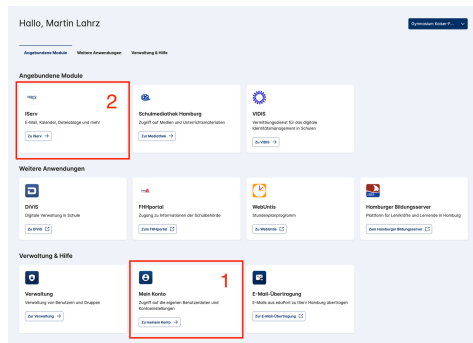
Hallo, Martin Lahrz

Gymnasium Kaiser-F...

Angebundene Module Weitere Anwendungen Verwaltung & Hilfe

Angebundene Module

IServ
E-Mail, Kalender, Dateiablage und mehr
Zu IServ →

2

Schulmediathek Hamburg
Zugriff auf Medien und Unterrichtsmaterialien
Zur Mediathek →

VIDIS
Vermittlungsdienst für das digitale Identitätsmanagement in Schulen
Zu VIDIS →

Weitere Anwendungen

DIVIS
Digitale Verwaltung in Schule
Zu DIVIS

FHHportal
Zugang zu Informationen der Schulbehörde
Zum FHHportal

WebUntis
Stundenplanprogramm
Zu WebUntis

Hamburger Bildungsserver
Plattform für Lehrkräfte und Lernende in Hamburg
Zum Hamburger Bildungsserver

Verwaltung & Hilfe

Verwaltung
Verwaltung von Benutzern und Gruppen
Zur Verwaltung →

1

Mein Konto
Zugriff auf die eigenen Benutzerdaten und Kontoeinstellungen
Zu meinem Konto →

E-Mail-Übertragung
E-Mails aus eduPort zu IServ Hamburg übertragen
Zur E-Mail-Übertragung